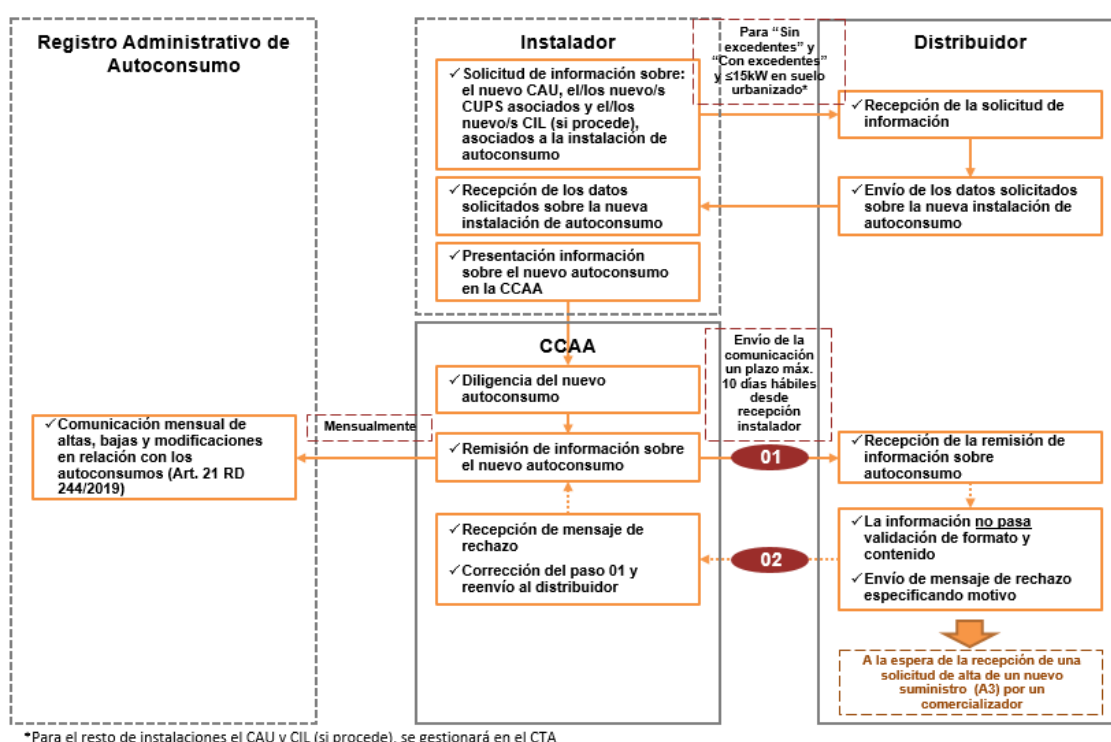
Registro Administrativo de Autoconsumo

Instalador

Para "Sin excedentes" y "Con excedentes" y ≤15kW en suelo urbanizado*

Distribuidor

✓Solicitud de información sobre: el nuevo CAU, el/los nuevo/s CUPS asociados y el/los nuevo/s CIL (si procede), asociados a la instalación de autoconsumo

✓Recepción de la solicitud de información

✓Envío de los datos solicitados sobre la nueva instalación de autoconsumo

✓Recepción de los datos solicitados sobre la nueva instalación de autoconsumo

✓Presentación información sobre el nuevo autoconsumo en la CCAA

CCAA

Envío de la comunicación un plazo máx. 10 días hábiles desde recepción instalador

✓Diligencia del nuevo autoconsumo

✓Comunicación mensual de altas, bajas y modificaciones en relación con los autoconsumos (Art. 21 RD 244/2019)

Mensualmente

✓Remisión de información sobre el nuevo autoconsumo

01

✓Recepción de la remisión de información sobre autoconsumo

✓Recepción de mensaje de rechazo

✓Corrección del paso 01 y reenvío al distribuidor

02

✓La información no pasa validación de formato y contenido

✓Envío de mensaje de rechazo especificando motivo

A la espera de la recepción de una solicitud de alta de un nuevo suministro (A3) por un comercializador

*Para el resto de instalaciones el CAU y CIL (si procede), se gestionará en el CTA